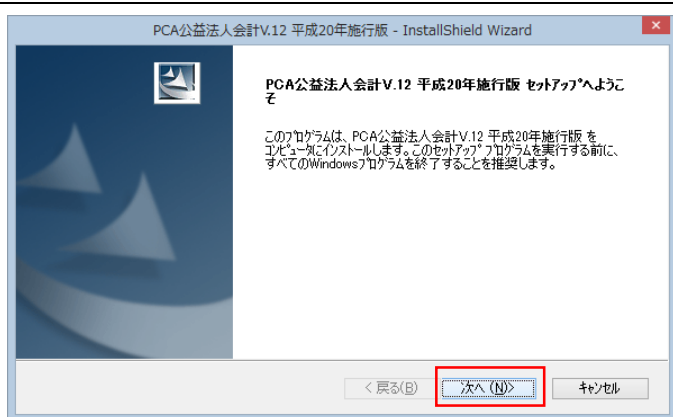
PCA公益法人会計V.12 平成20年施行版 - InstallShield Wizard

PCA公益法人会計V.12 平成20年施行版 セットアップへようこそ

このプログラムは、PCA公益法人会計V.12 平成20年施行版 をコンピュータにインストールします。このセットアップ プログラムを実行する前に、すべてのWindowsプログラムを終了することを推奨します。

< 戻る(B)
次へ (N)>
キャンセル